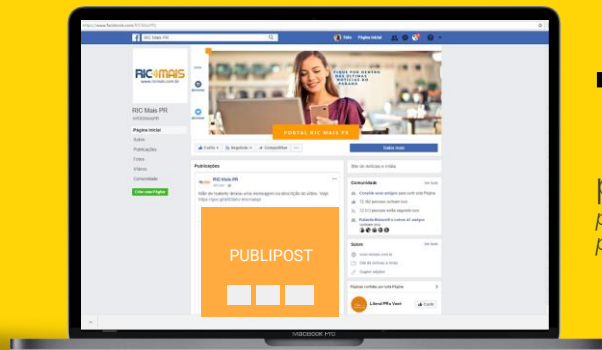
https://www.facebook.com/RICMAISPR/

RIC Mais PR

Vitor Página inicial

RIC+MAIS ricmais.com.br

RIC Mais PR
@RICMaisPR

Página inicial
Sobre
Publicações
Fotos
Vídeos
Comunidade

Criar uma Página

FIQUE POR DENTRO DAS ÚLTIMAS NOTÍCIAS DO PARANÁ

PORTAL RIC MAIS PR

Curtir Seguindo Compartilhar ...

Saiba mais

Publicações

RIC Mais PR

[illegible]

PUBLIPOST

Site de notícias e mídia

Comunidade Ver tudo

Convide seus amigos para curtir esta Página

72.350 pessoas curtiram isso

72.573 pessoas estão seguindo isso

Sobre Ver tudo

Páginas curtidas por esta Página

Liberal FM e Você Curtir

MacBook Pro